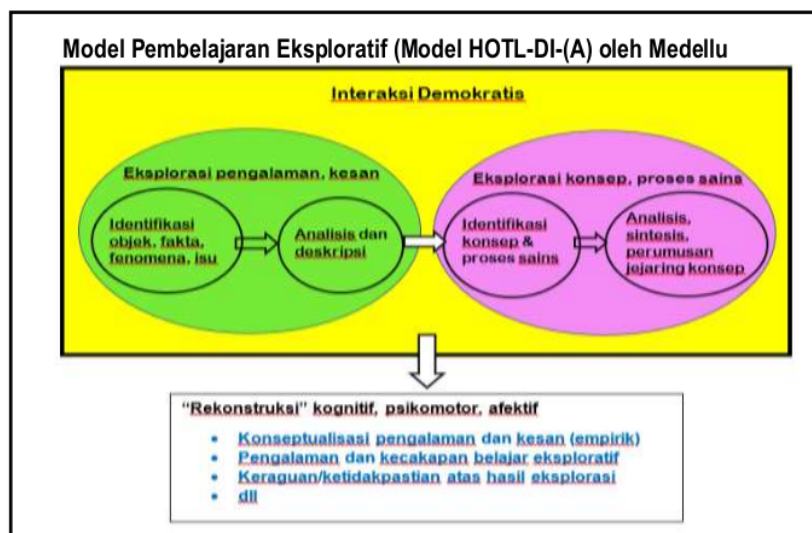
Model Pembelajaran Eksploratif (Model HOTL-DI-(A) oleh Medellu

Interaksi Demokratis

Eksplorasi pengalaman, kesan

Identifikasi objek, fakta, fenomena, isu

Analisis dan deskripsi

Eksplorasi konsep, proses sains

Identifikasi konsep & proses sains

Analisis, sintesis, perumusan jejaring konsep

"Rekonstruksi" kognitif, psikomotor, afektif

- Konseptualisasi pengalaman dan kesan (empirik)
- Pengalaman dan kecakapan belajar eksploratif
- Keraguan/ketidakpastian atas hasil eksplorasi
- dll